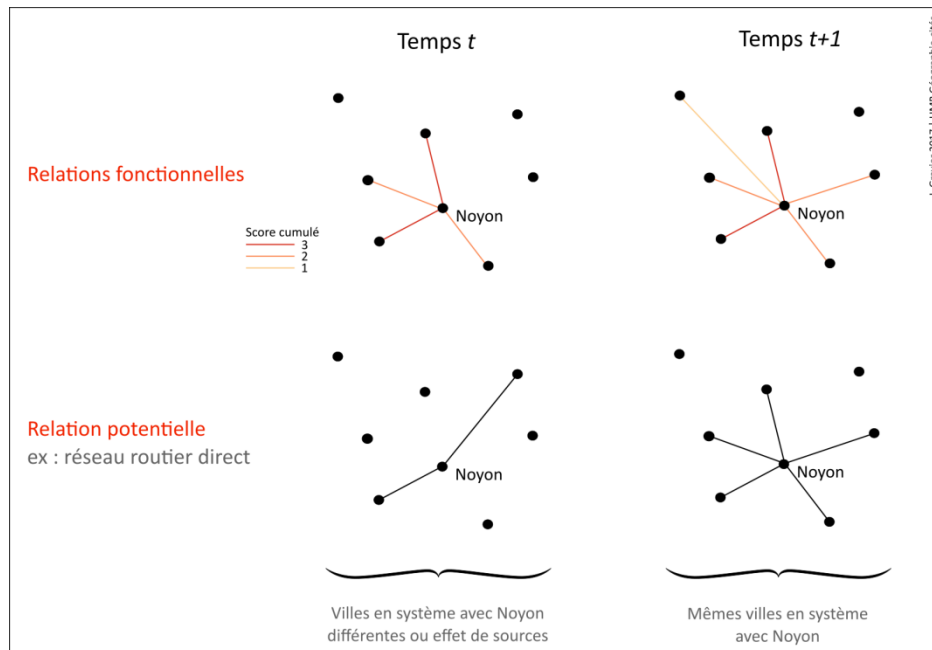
Temps $t$

Temps $t+1$

Relations fonctionnelles

Noyon

Noyon

Score cumulé
3
2
1

Relation potentielle
ex : réseau routier direct

Noyon

Noyon

Villes en système avec Noyon différentes ou effet de sources

Mêmes villes en système avec Noyon

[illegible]